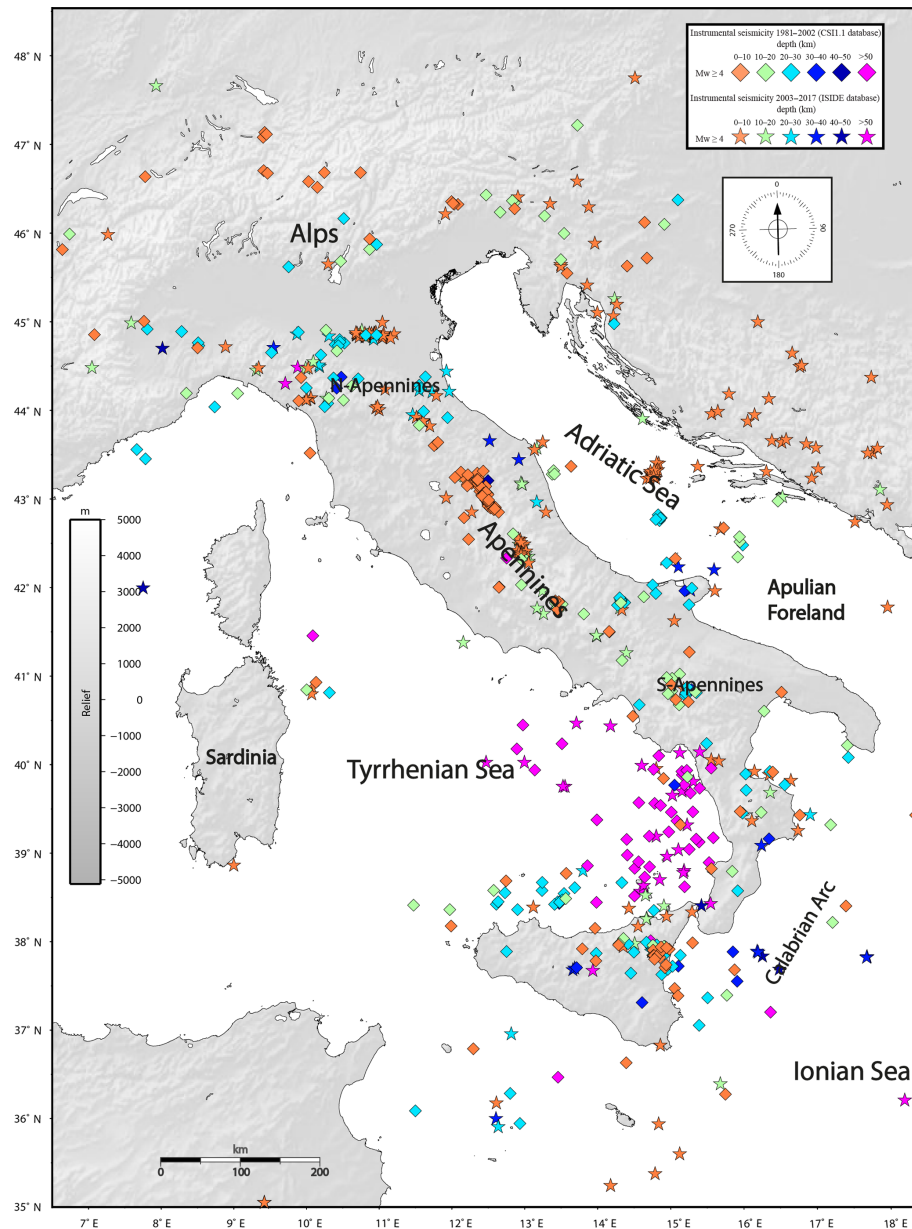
Instrumental seismicity 1981–2002 (CSI1.1 database)
depth (km)
0–10 10–20 20–30 30–40 40–50 >50
Mw ≥ 4
Instrumental seismicity 2003–2017 (ISIDE database)
depth (km)
0–10 10–20 20–30 30–40 40–50 >50
Mw ≥ 4

0
90
180
270

48° N
47° N
46° N
45° N
44° N
43° N
42° N
41° N
40° N
39° N
38° N
37° N
36° N
35° N

Alps
N-Apennines
Adriatic Sea
Apennines
Apulian Foreland
S-Apennines
Sardinia
Tyrrhenian Sea
Calabrian Arc
Ionian Sea

m
5000
4000
3000
2000
1000
0
-1000
-2000
-3000
-4000
-5000
Relief

km
0 100 200

7° E 8° E 9° E 10° E 11° E 12° E 13° E 14° E 15° E 16° E 17° E 18° E